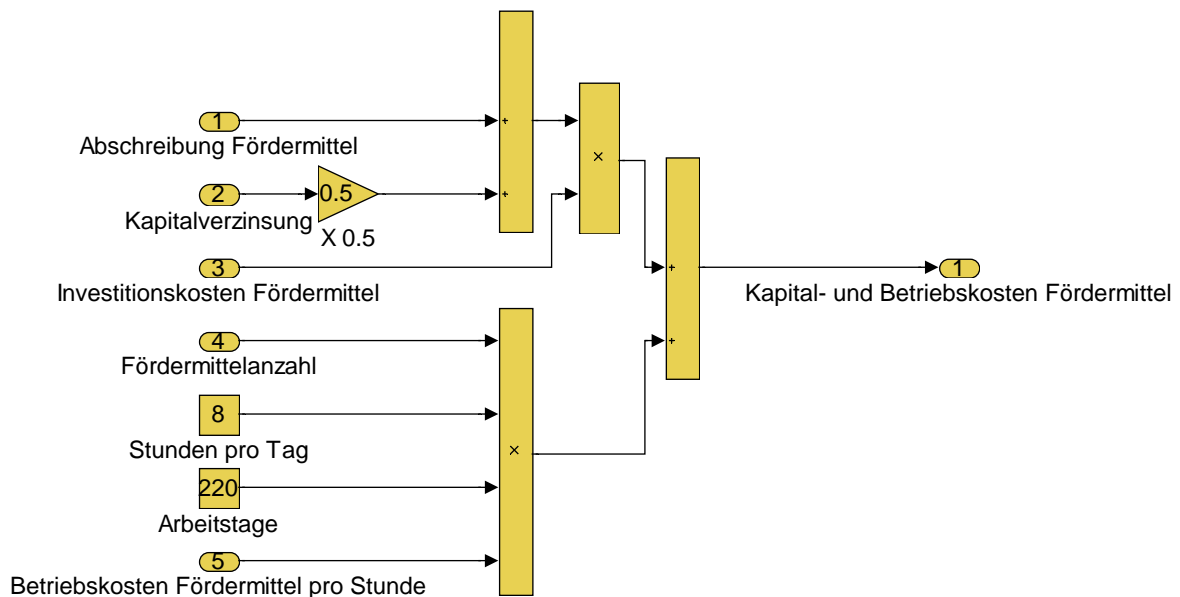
1
Abschreibung Fördermittel
2
0.5
Kapitalverzinsung
X 0.5
3
Investitionskosten Fördermittel
+
+
×
+
+
1
Kapital- und Betriebskosten Fördermittel
4
Fördermittelanzahl
8
Stunden pro Tag
220
Arbeitstage
5
Betriebskosten Fördermittel pro Stunde
×